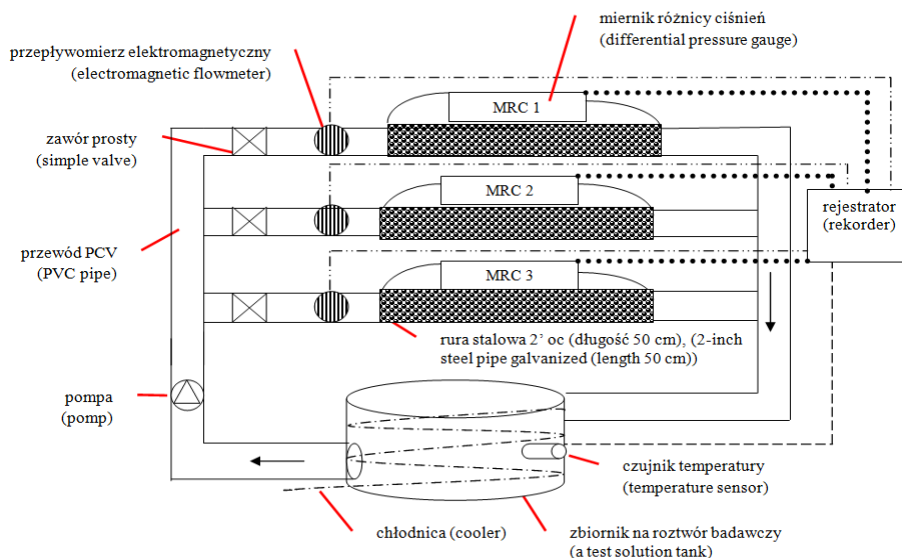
miernik różnicy ciśnień
(differential pressure gauge)

przepływomierz elektromagnetyczny
(electromagnetic flowmeter)

MRC 1

zawór prosty
(simple valve)

MRC 2

rejestrator
(rekorder)

przewód PCV
(PVC pipe)

MRC 3

rura stalowa 2' oc (długość 50 cm), (2-inch steel pipe galvanized (length 50 cm))

pompa
(pomp)

czujnik temperatury
(temperature sensor)

chłodnica (cooler)

zbiornik na roztwór badawczy
(a test solution tank)